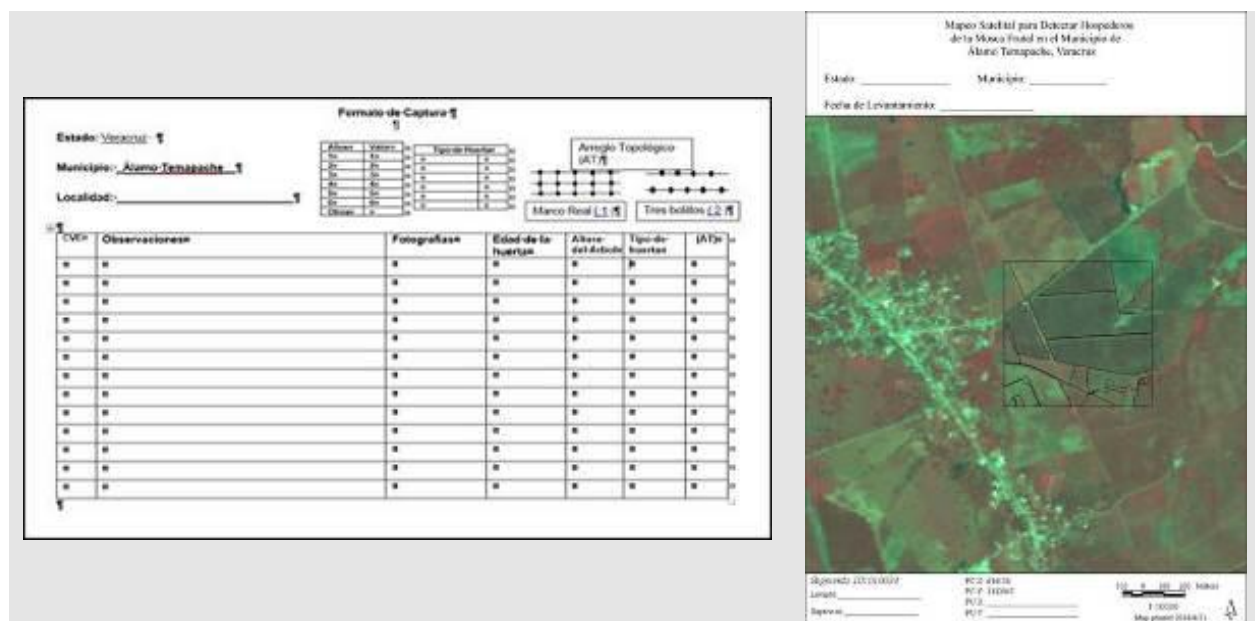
Formato de Captura ¶
¶

Estado: Veracruz ¶

Municipio: Álamo Temapache ¶

Localidad: ______________________ ¶

Arreglo Topológico (AT)¶

Marco Real (1) ¶ Tres bolillos (2) ¶

¶

| CVE | Observaciones | Fotografías | Edad de la huerta | Altura del Árbol | Tipo de huerta | (AT) |
|---|---|---|---|---|---|---|
| | | | | | | |
| | | | | | | |
| | | | | | | |
| | | | | | | |
| | | | | | | |
| | | | | | | |
| | | | | | | |
| | | | | | | |
| | | | | | | |
| | | | | | | |
| | | | | | | |
| | | | | | | |
| | | | | | | |

¶

Mapeo Satelital para Detectar Hospederos de la Mosca Fruta en el Municipio de Álamo Temapache, Veracruz

Estado: ______________ Municipio: ______________

Fecha de Levantamiento: ______________

Superficie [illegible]
Levantó ______________
Supervisó ______________

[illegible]

1:10,000